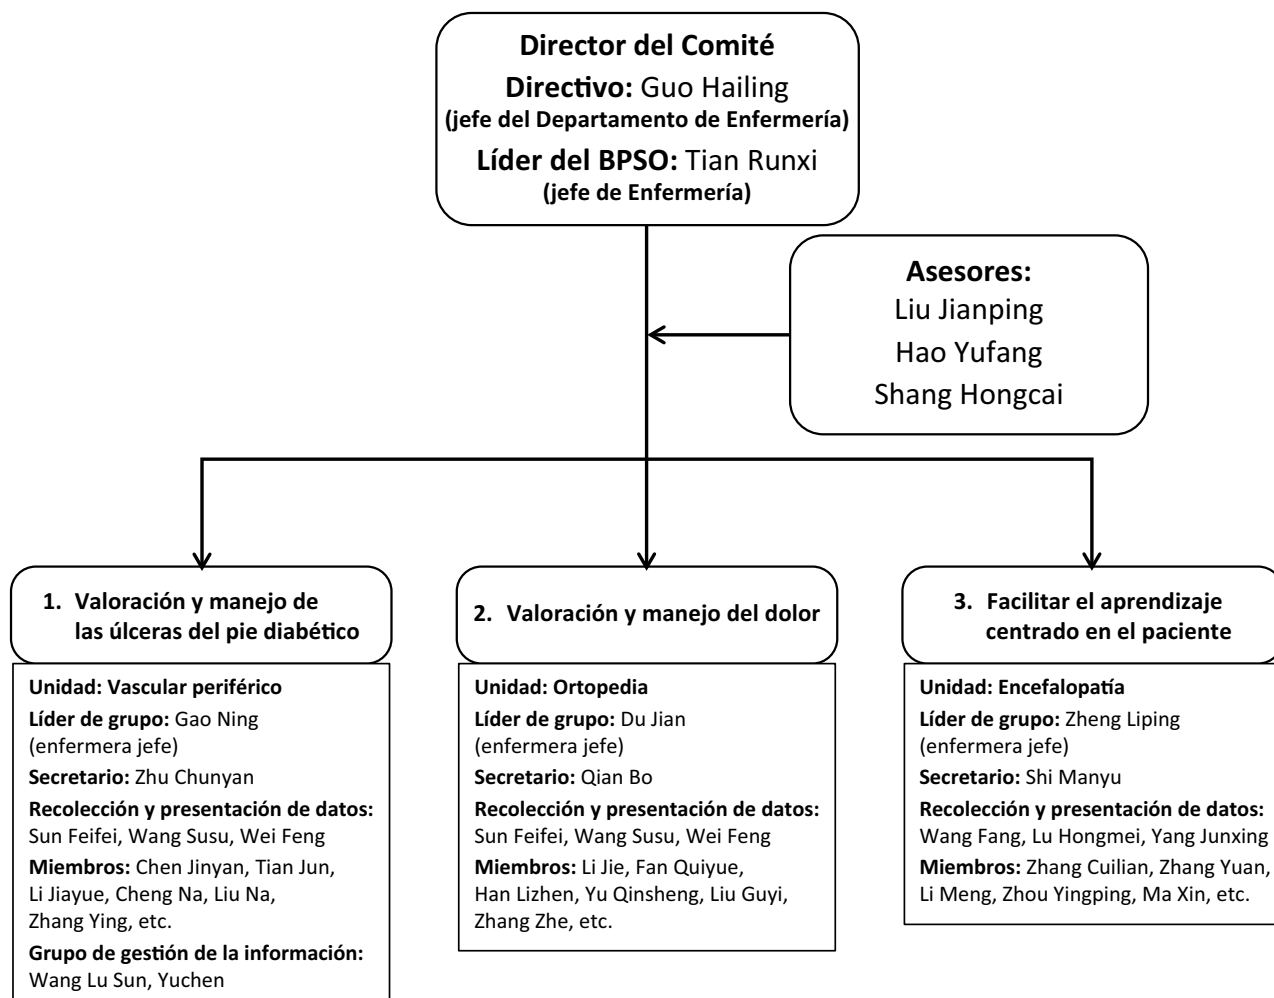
Director del Comité
Directivo: Guo Hailing
(jefe del Departamento de Enfermería)
Líder del BPSO: Tian Runxi
(jefe de Enfermería)

Asesores:
Liu Jianping
Hao Yufang
Shang Hongcai

1. Valoración y manejo de las úlceras del pie diabético

Unidad: Vascular periférico
Líder de grupo: Gao Ning (enfermera jefe)
Secretario: Zhu Chunyan
Recolección y presentación de datos: Sun Feifei, Wang Susu, Wei Feng
Miembros: Chen Jinyan, Tian Jun, Li Jiayue, Cheng Na, Liu Na, Zhang Ying, etc.
Grupo de gestión de la información: Wang Lu Sun, Yuchen

2. Valoración y manejo del dolor

Unidad: Ortopedia
Líder de grupo: Du Jian (enfermera jefe)
Secretario: Qian Bo
Recolección y presentación de datos: Sun Feifei, Wang Susu, Wei Feng
Miembros: Li Jie, Fan Quiyue, Han Lizhen, Yu Qinsheng, Liu Guyi, Zhang Zhe, etc.

3. Facilitar el aprendizaje centrado en el paciente

Unidad: Encefalopatía
Líder de grupo: Zheng Liping (enfermera jefe)
Secretario: Shi Manyu
Recolección y presentación de datos: Wang Fang, Lu Hongmei, Yang Junxing
Miembros: Zhang Cuilian, Zhang Yuan, Li Meng, Zhou Yingping, Ma Xin, etc.